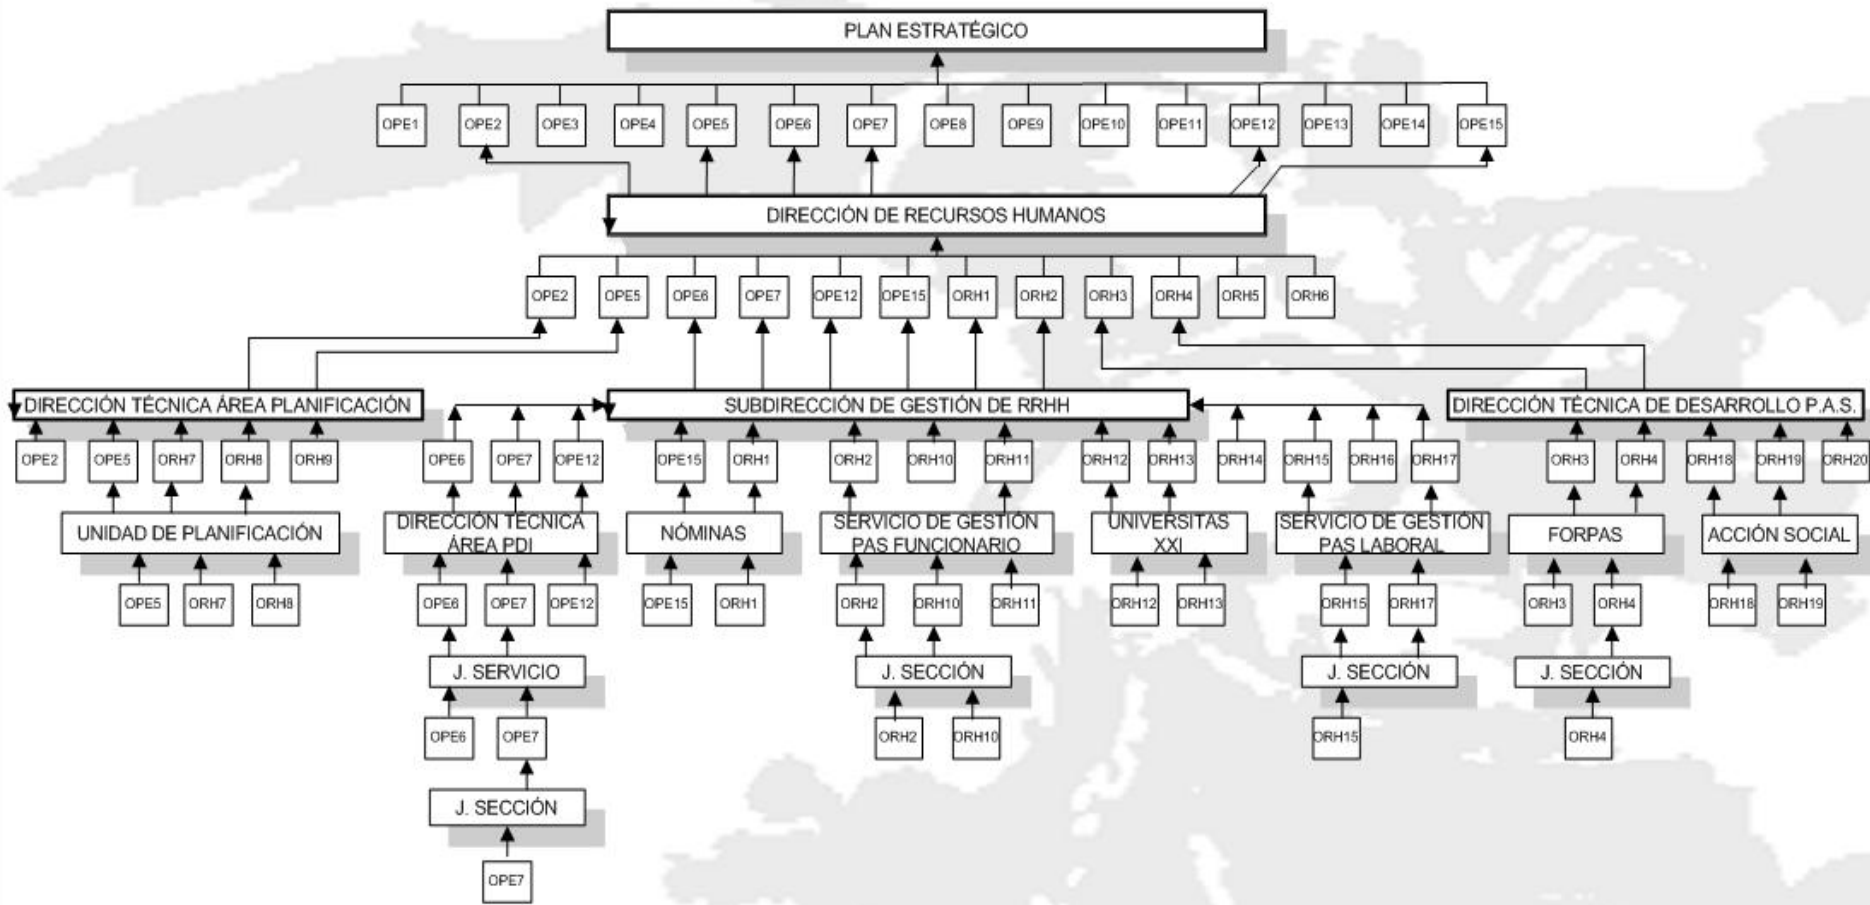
PLAN ESTRATÉGICO

OPE1 OPE2 OPE3 OPE4 OPE5 OPE6 OPE7 OPE8 OPE9 OPE10 OPE11 OPE12 OPE13 OPE14 OPE15

DIRECCIÓN DE RECURSOS HUMANOS

OPE2 OPE5 OPE6 OPE7 OPE12 OPE15 ORH1 ORH2 ORH3 ORH4 ORH5 ORH6

DIRECCIÓN TÉCNICA ÁREA PLANIFICACIÓN

SUBDIRECCIÓN DE GESTIÓN DE RRHH

DIRECCIÓN TÉCNICA DE DESARROLLO P.A.S.

OPE2 OPE5 ORH7 ORH8 ORH9

OPE6 OPE7 OPE12

OPE15 ORH1

ORH2 ORH10 ORH11

ORH12 ORH13 ORH14 ORH15 ORH16 ORH17

ORH3 ORH4 ORH18 ORH19 ORH20

UNIDAD DE PLANIFICACIÓN

DIRECCIÓN TÉCNICA ÁREA PDI

NÓMINAS

SERVICIO DE GESTIÓN PAS FUNCIONARIO

UNIVERSITAS XXI

SERVICIO DE GESTIÓN PAS LABORAL

FORPAS

ACCIÓN SOCIAL

OPE5 ORH7 ORH8

OPE6 OPE7 OPE12

OPE15 ORH1

ORH2 ORH10 ORH11

ORH12 ORH13

ORH15 ORH17

ORH3 ORH4

ORH18 ORH19

J. SERVICIO

J. SECCIÓN

J. SECCIÓN

J. SECCIÓN

OPE6 OPE7

ORH2 ORH10

ORH15

ORH4

J. SECCIÓN

OPE7